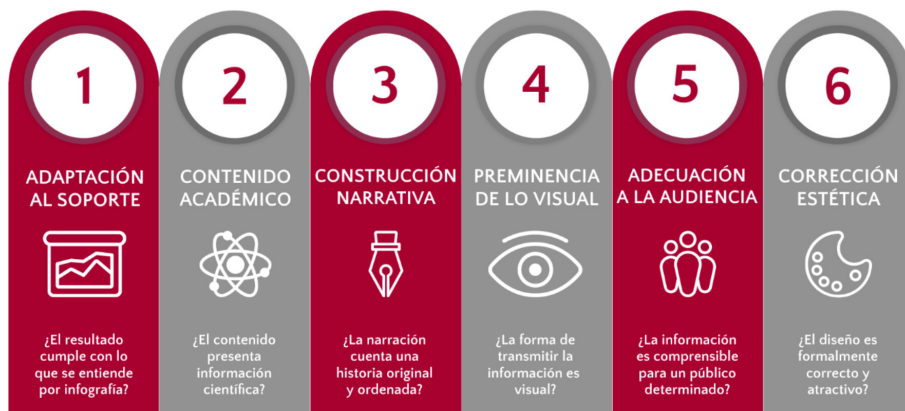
1

ADAPTACIÓN AL SOPORTE

¿El resultado cumple con lo que se entiende por infografía?

2

CONTENIDO ACADÉMICO

¿El contenido presenta información científica?

3

CONSTRUCCIÓN NARRATIVA

¿La narración cuenta una historia original y ordenada?

4

PREMINENCIA DE LO VISUAL

¿La forma de transmitir la información es visual?

5

ADECUACIÓN A LA AUDIENCIA

¿La información es comprensible para un público determinado?

6

CORRECCIÓN ESTÉTICA

¿El diseño es formalmente correcto y atractivo?